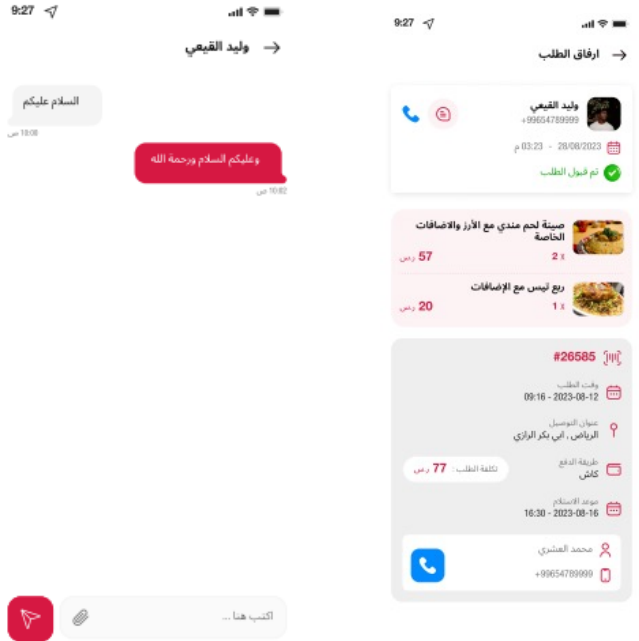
9:27

وليد القيعي

السلام عليكم

10:08 ص

وعليكم السلام ورحمة الله

10:02 ص

اكتب هنا ...

9:27

ارفاق الطلب

وليد القيعي

+99654789999

28/08/2023 - 03:23 م

تم قبول الطلب

صينة لحم مندي مع الأرز والاضافات الخاصة

2 x

57 ر.س

ربع تيس مع الإضافات

1 x

20 ر.س

#26585

وقت الطلب

09:16 - 2023-08-12

عنوان التوصيل

الرياض , ابي بكر الرازي

طريقة الدفع

كاش

تكلفة الطلب : 77 ر.س

موعد الاستلام

16:30 - 2023-08-16

محمد العشري

+99654789999